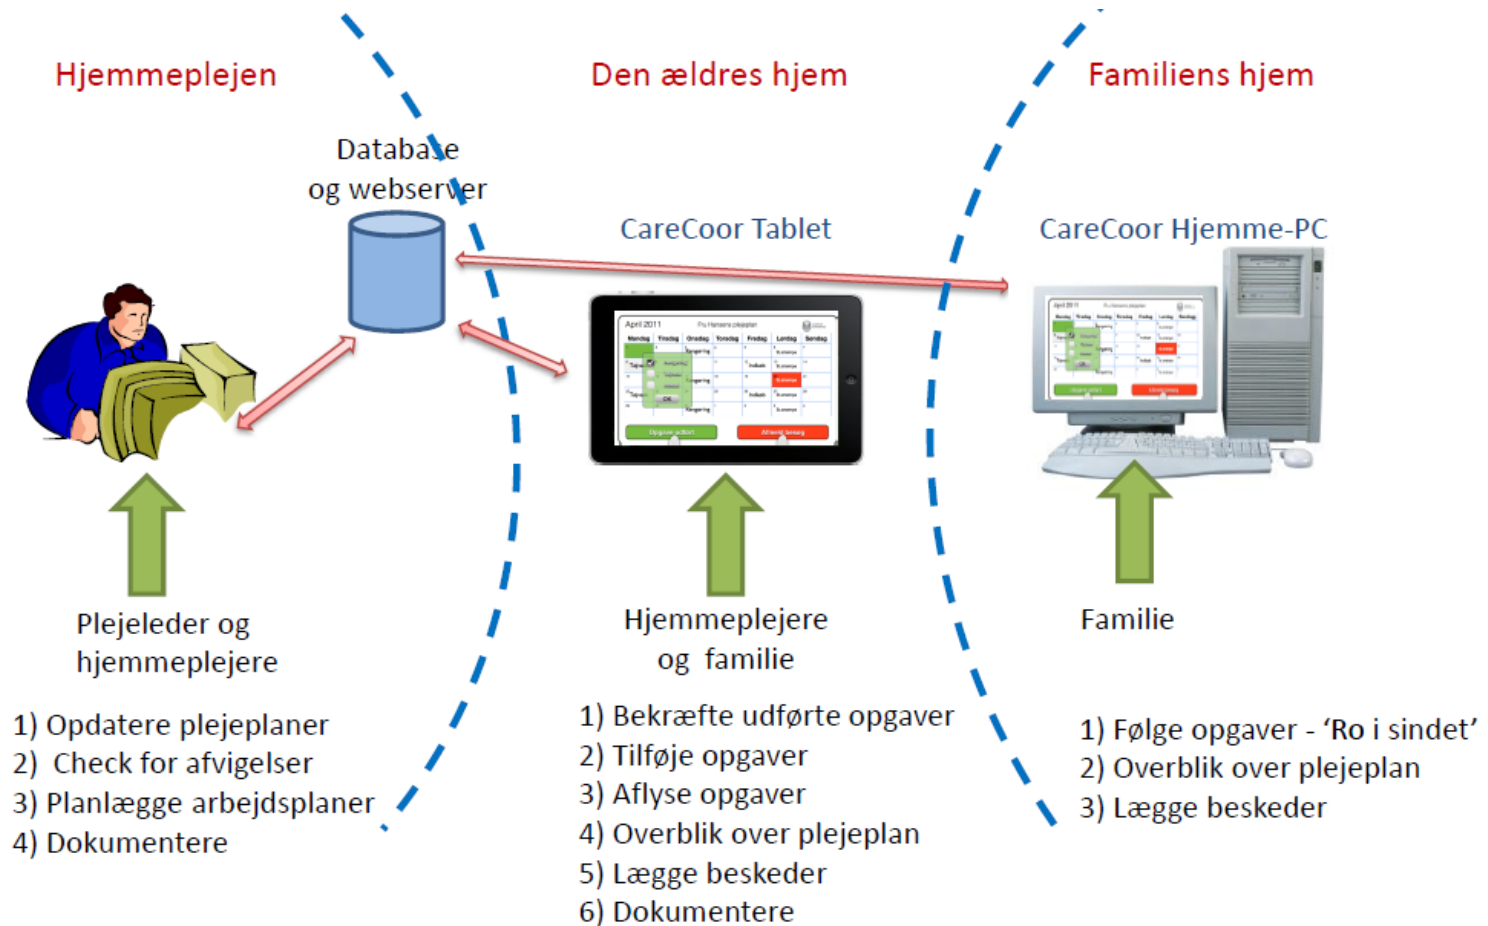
Hjemmeplejen

Den ældres hjem

Familiens hjem

Database og webserver

CareCoor Tablet

CareCoor Hjemme-PC

Plejeleder og hjemmeplejere

1) Opdatere plejeplaner
2) Check for afvigelser
3) Planlægge arbejdsplaner
4) Dokumentere

Hjemmeplejere og familie

1) Bekræfte udførte opgaver
2) Tilføje opgaver
3) Aflyse opgaver
4) Overblik over plejeplan
5) Lægge beskeder
6) Dokumentere

Familie

1) Følge opgaver - 'Ro i sindet'
2) Overblik over plejeplan
3) Lægge beskeder